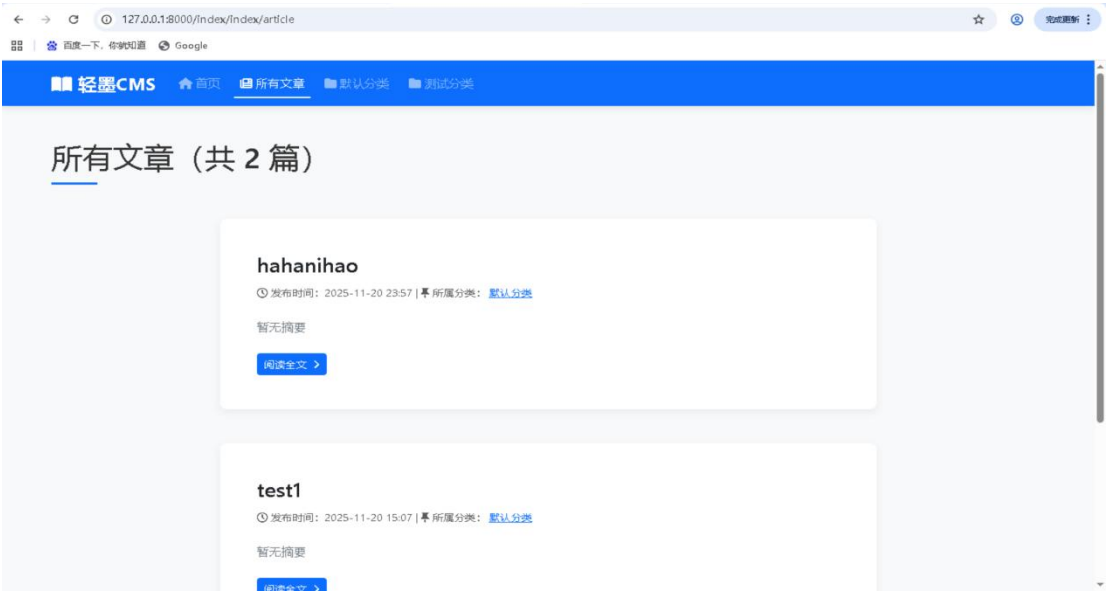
127.0.0.1:8000/index/index/article

完成更新

百度一下，你就知道 Google

轻墨CMS 首页 所有文章 默认分类 测试分类

所有文章（共 2 篇）

hahanihao

发布时间：2025-11-20 23:57 | 所属分类：默认分类

暂无摘要

阅读全文 >

test1

发布时间：2025-11-20 15:07 | 所属分类：默认分类

暂无摘要

阅读全文 >